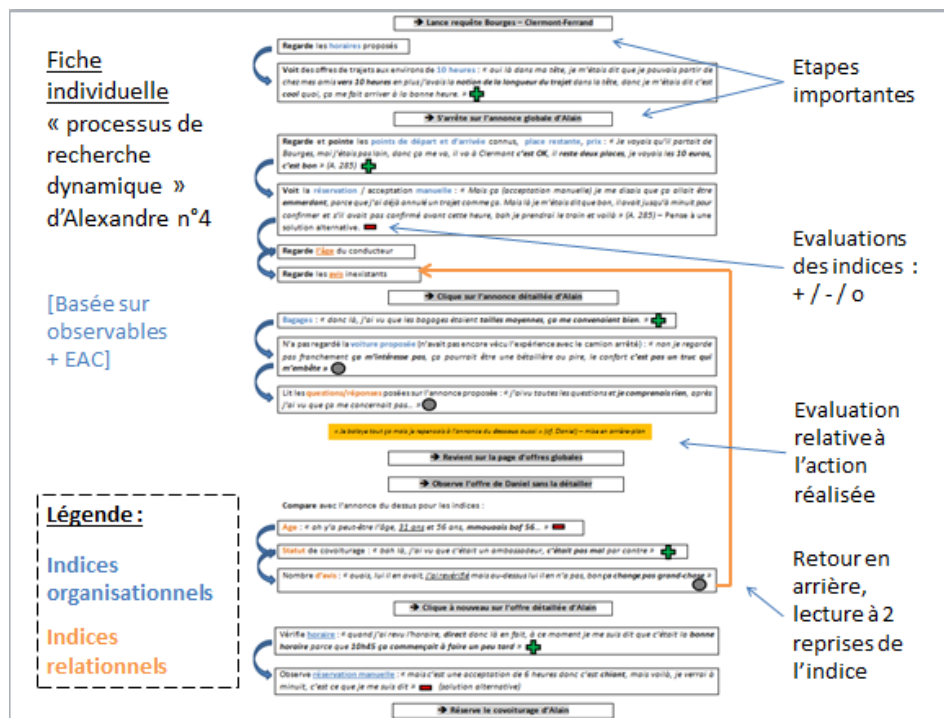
Fiche individuelle « processus de recherche dynamique » d'Alexandre n°4

[Basée sur observables + EAC]

Légende :

Indices organisationnels

Indices relationnels

➔ Lance requête Bourges – Clermont-Ferrand

Regarde les horaires proposés

Voit des offres de trajets aux environs de 10 heures : « oui là dans ma tête, je m'étais dit que je pouvais partir de chez mes amis vers 10 heures en plus j'avais la notion de la longueur du trajet dans la tête, donc je m'étais dit c'est cool quoi, ça me fait arriver à la bonne heure. »

➔ S'arrête sur l'annonce globale d'Alain

Regarde et pointe les points de départ et arrivée connus, place restante, prix : « Je voyais qu'il partait de Bourges, moi j'étais pas loin, donc ça me va, il va à Clermont c'est OK, il reste deux places, je voyais les 10 euros, c'est bon » (A. 285)

Voit la réservation / acceptation manuelle : « Mais ça (acceptation manuelle) je me disais que ça allait être emmerdant, parce que j'ai déjà annulé un trajet comme ça. Mais là je m'étais dit que bon, il avait jusqu'à minuit pour confirmer et s'il avait pas confirmé avant cette heure, bah je prendrai le train et voilà » (A. 285) – Pense à une solution alternative.

Regarde l'âge du conducteur

Regarde les avis inexistants

➔ Clique sur l'annonce détaillée d'Alain

Bagages : « donc là, j'ai vu que les bagages étaient tailles moyennes, ça me convenaient bien. »

N'a pas regardé la voiture proposée (n'avait pas encore vécu l'expérience avec le camion arrêté) : « non je regarde pas franchement ça m'intéresse pas, ça pourrait être une bétaillère ou pire, le confort c'est pas un truc qui m'embête »

Lit les questions/réponses posées sur l'annonce proposée : « j'ai vu toutes les questions et je comprenais rien, après j'ai vu que ça me concernait pas.. »

« Je balaye tout ça mais je repensais à l'annonce du dessous aussi » (cf. Daniel) – mise en arrière-plan

➔ Revient sur la page d'offres globales

➔ Observe l'offre de Daniel sans la détailler

Compare avec l'annonce du dessus pour les indices :

Age : « ah y'a peut-être l'âge, 31 ans et 56 ans, mmouaais bof 56... »

Statut de covoiturage : « bah là, j'ai vu que c'était un ambassadeur, c'était pas mal par contre »

Nombre d'avis : « ouais, lui il en avait, j'ai revérifié mais au-dessus lui il en n'a pas, bon ça change pas grand-chose »

➔ Clique à nouveau sur l'offre détaillée d'Alain

Vérifie horaire : « quand j'ai revu l'horaire, direct donc là en fait, à ce moment je me suis dit que c'était la bonne horaire parce que 10h45 ça commençait à faire un peu tard »

Observe réservation manuelle : « mais c'est une acceptation de 6 heures donc c'est chiant, mais voilà, je verrai à minuit, c'est ce que je me suis dit » (solution alternative)

➔ Réserve le covoiturage d'Alain

Etapes importantes

Evaluations des indices : + / - / o

Evaluation relative à l'action réalisée

Retour en arrière, lecture à 2 reprises de l'indice